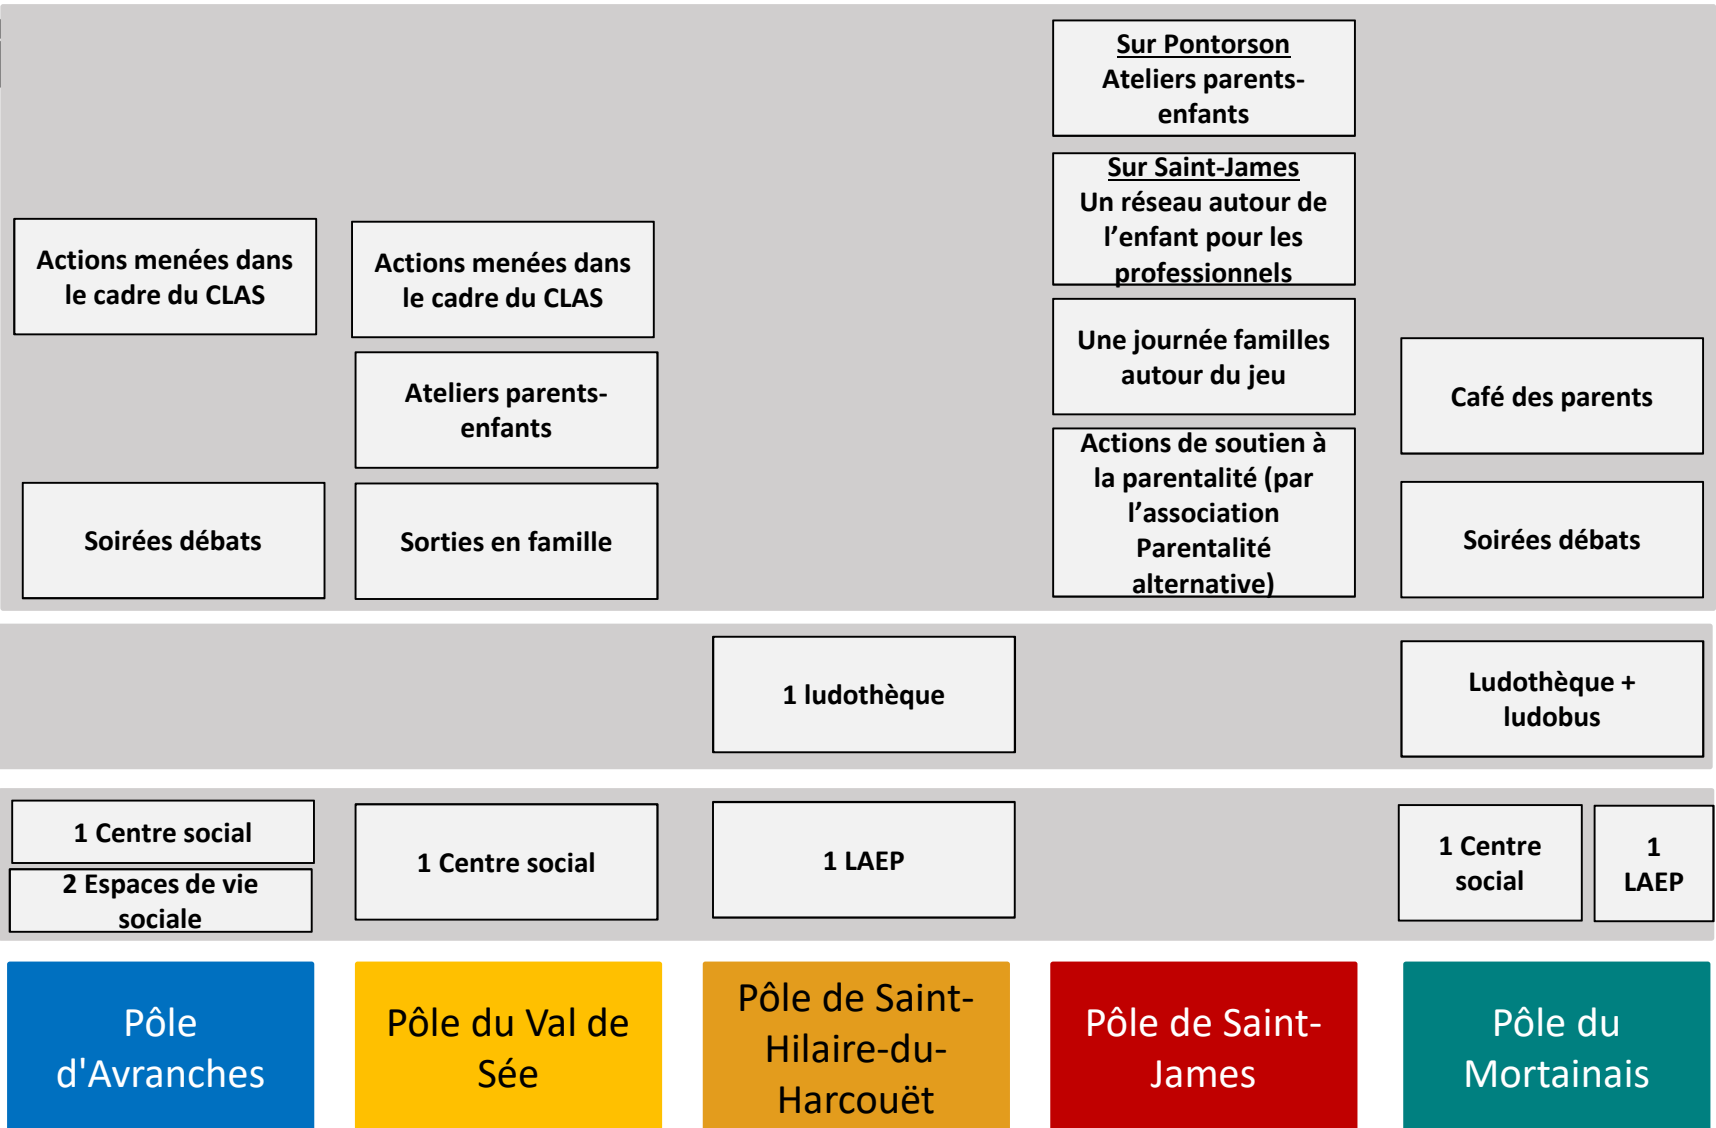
Actions menées dans le cadre du CLAS

Soirées débats

1 Centre social

2 Espaces de vie sociale

Pôle d'Avranches

Actions menées dans le cadre du CLAS

Ateliers parents-enfants

Sorties en famille

1 Centre social

Pôle du Val de Sée

1 ludothèque

1 LAEP

Pôle de Saint-Hilaire-du-Harcouët

Sur Pontorson
Ateliers parents-enfants

Sur Saint-James
Un réseau autour de l'enfant pour les professionnels

Une journée familles autour du jeu

Actions de soutien à la parentalité (par l'association Parentalité alternative)

Pôle de Saint-James

Café des parents

Soirées débats

Ludothèque + ludobus

1 Centre social

1 LAEP

Pôle du Mortainais